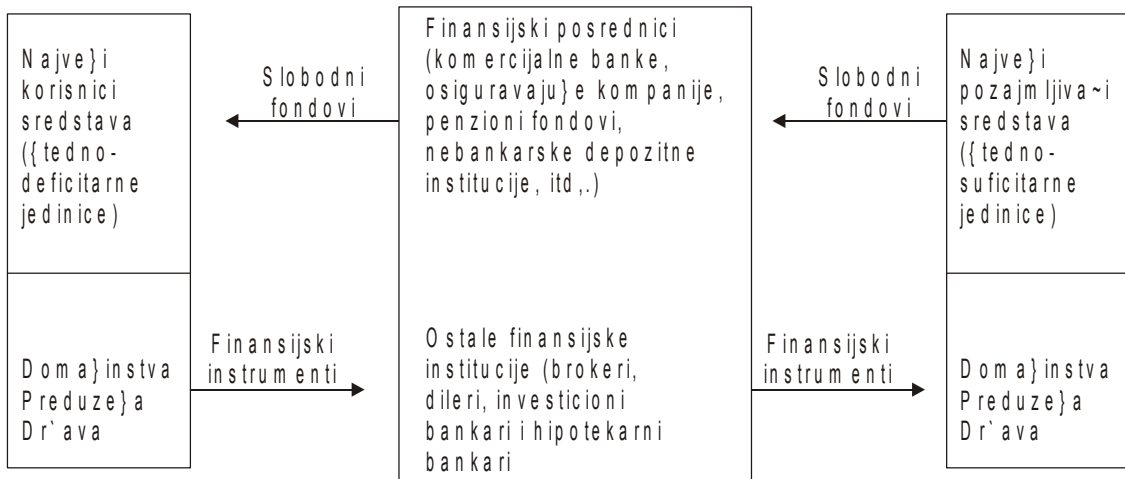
Najve}i korisnici sredstava ({tedno-deficitarne jedinice)

Slobodni fondovi

Finansijski posrednici (komercijalne banke, osiguravaju}e kompanije, penzioni fondovi, nebankarske depozitne institucije, itd,.)

Slobodni fondovi

Najve}i pozajmljiva~i sredstava ({tedno-suficitarne jedinice)

Doma}instva Preduze}a Dr`ava

Finansijski instrumenti

Ostale finansijske institucije (brokeri, dileri, investicioni bankari i hipotekarni bankari

Finansijski instrumenti

Doma}instva Preduze}a Dr`ava